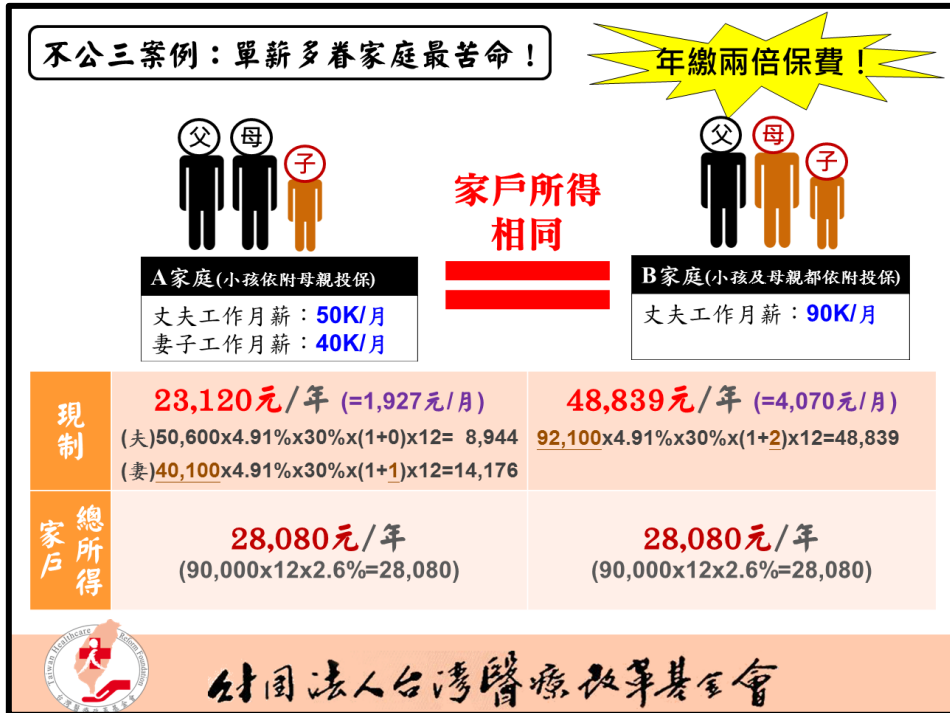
不公三案例：單薪多眷家庭最苦命！

年繳兩倍保費！

父 母 子

家戶所得相同

父 母 子

A家庭(小孩依附母親投保)

丈夫工作月薪：50K/月
妻子工作月薪：40K/月

B家庭(小孩及母親都依附投保)

丈夫工作月薪：90K/月

| | | |
|---|---|---|
| 現制 | 23,120元/年 (=1,927元/月)<br>(夫)50,600x4.91%x30%x(1+0)x12= 8,944<br>(妻)40,100x4.91%x30%x(1+1)x12=14,176 | 48,839元/年 (=4,070元/月)<br>92,100x4.91%x30%x(1+2)x12=48,839 |
| 家戶總所得 | 28,080元/年<br>(90,000x12x2.6%=28,080) | 28,080元/年<br>(90,000x12x2.6%=28,080) |

Taiwan Healthcare Reform Foundation
財團法人台灣醫療改革基金會